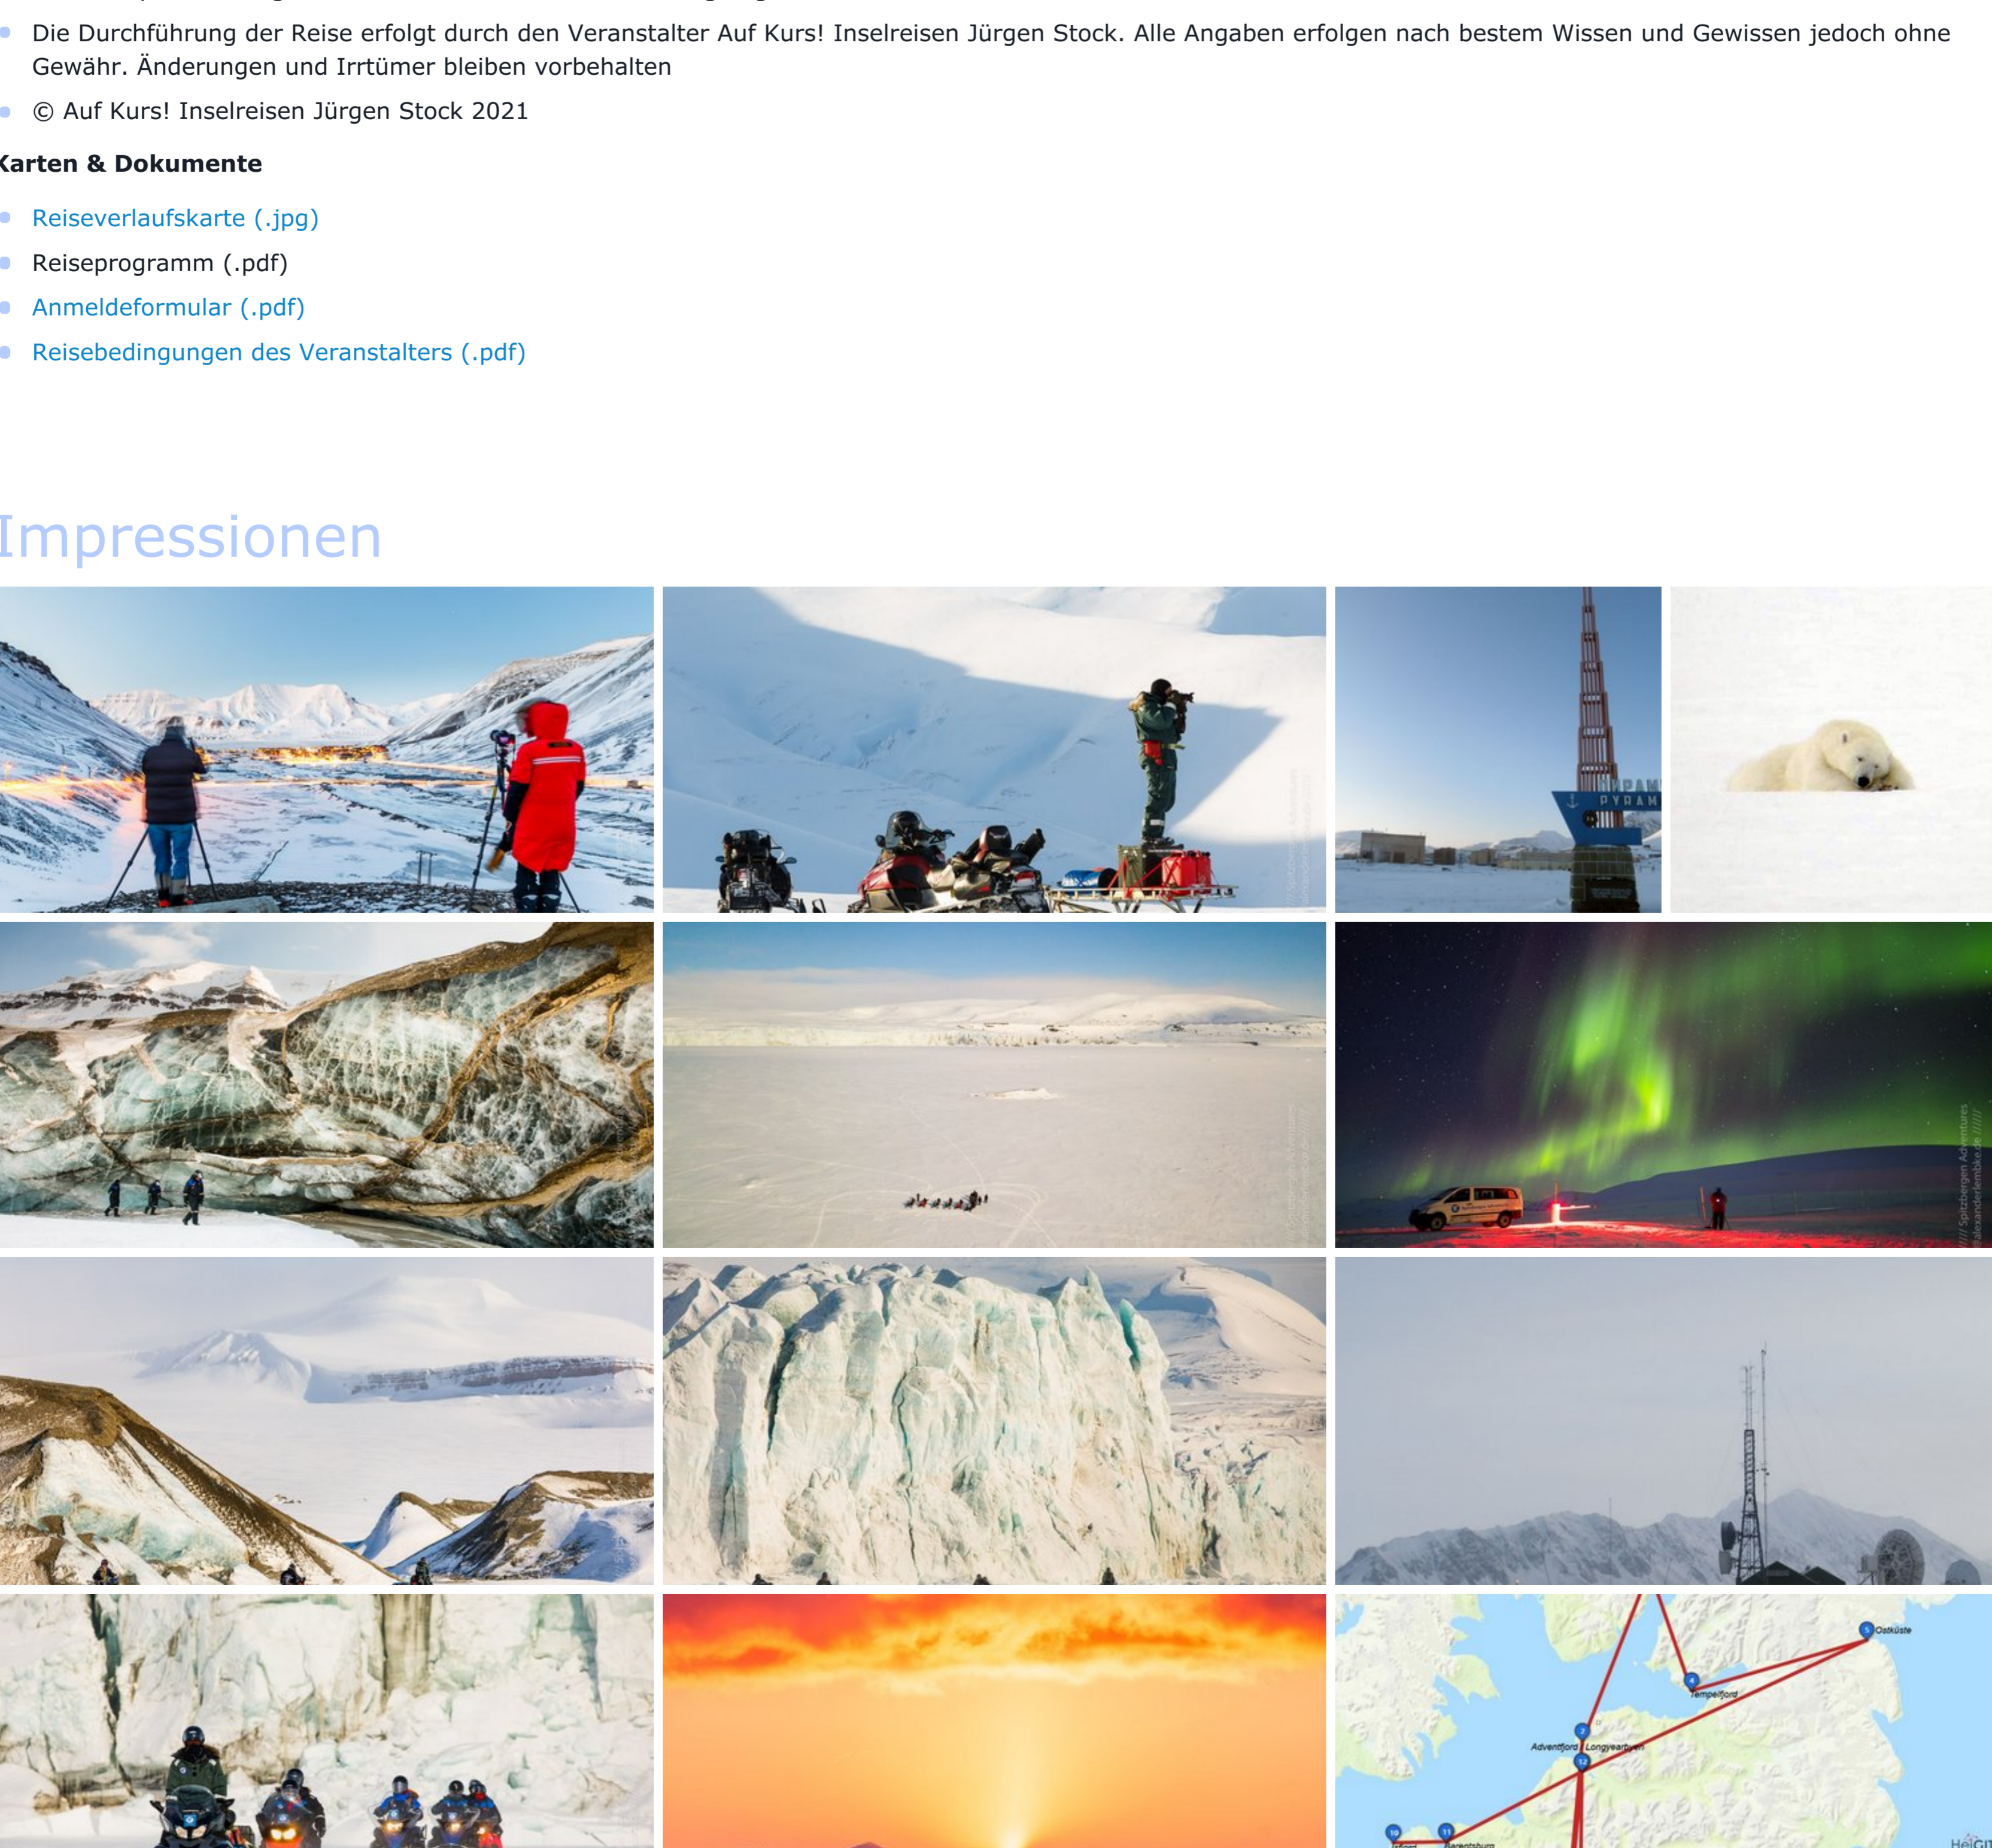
Die Durchführung der Reise erfolgt durch den Veranstalter Auf Kurs! Inselreisen Jürgen Stock. Alle Angaben erfolgen nach bestem Wissen und Gewissen jedoch ohne Gewähr. Änderungen und Irrtümer bleiben vorbehalten

© Auf Kurs! Inselreisen Jürgen Stock 2021

Karten & Dokumente

Reiseverlaufskarte (.jpg)

Reiseprogramm (.pdf)

Anmeldeformular (.pdf)

Reisebedingungen des Veranstalters (.pdf)

Impressionen

PYRAM

//// Spitzbergen Adventures
alexanderlembke.de //////

Ostküste
Tempelfjord
Adventfjord
Longyearbyen
Barentsburg